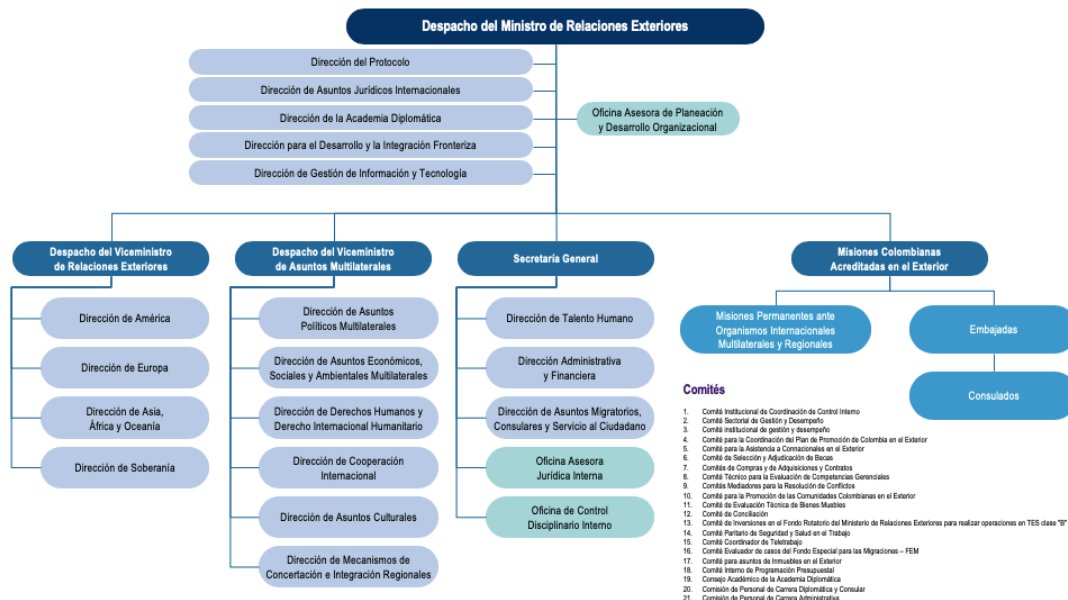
Despacho del Ministro de Relaciones Exteriores

Dirección del Protocolo

Dirección de Asuntos Jurídicos Internacionales

Dirección de la Academia Diplomática

Dirección para el Desarrollo y la Integración Fronteriza

Dirección de Gestión de Información y Tecnología

Oficina Asesora de Planeación y Desarrollo Organizacional

Despacho del Viceministro de Relaciones Exteriores

Dirección de América

Dirección de Europa

Dirección de Asia, África y Oceanía

Dirección de Soberanía

Despacho del Viceministro de Asuntos Multilaterales

Dirección de Asuntos Políticos Multilaterales

Dirección de Asuntos Económicos, Sociales y Ambientales Multilaterales

Dirección de Derechos Humanos y Derecho Internacional Humanitario

Dirección de Cooperación Internacional

Dirección de Asuntos Culturales

Dirección de Mecanismos de Concertación e Integración Regionales

Secretaría General

Dirección de Talento Humano

Dirección Administrativa y Financiera

Dirección de Asuntos Migratorios, Consulares y Servicio al Ciudadano

Oficina Asesora Jurídica Interna

Oficina de Control Disciplinario Interno

Misiones Colombianas Acreditadas en el Exterior

Misiones Permanentes ante Organismos Internacionales Multilaterales y Regionales

Embajadas

Consulados

Comités

1. Comité Institucional de Coordinación de Control Interno
2. Comité Sectorial de Gestión y Desempeño
3. Comité institucional de gestión y desempeño
4. Comité para la Coordinación del Plan de Promoción de Colombia en el Exterior
5. Comité para la Asistencia a Connacionales en el Exterior
6. Comité de Selección y Adjudicación de Becas
7. Comités de Compras y de Adquisiciones y Contratos
8. Comité Técnico para la Evaluación de Competencias Gerenciales
9. Comités Mediadores para la Resolución de Conflictos
10. Comité para la Promoción de las Comunidades Colombianas en el Exterior
11. Comité de Evaluación Técnica de Bienes Muebles
12. Comité de Conciliación
13. Comité de Inversiones en el Fondo Rotatorio del Ministerio de Relaciones Exteriores para realizar operaciones en TES clase "B"
14. Comité Paritario de Seguridad y Salud en el Trabajo
15. Comité Coordinador de Teletrabajo
16. Comité Evaluador de casos del Fondo Especial para las Migraciones – FEM
17. Comité para asuntos de Inmuebles en el Exterior
18. Comité Interno de Programación Presupuestal
19. Consejo Académico de la Academia Diplomática
20. Comisión de Personal de Carrera Diplomática y Consular
21. Comisión de Personal de Carrera Administrativa